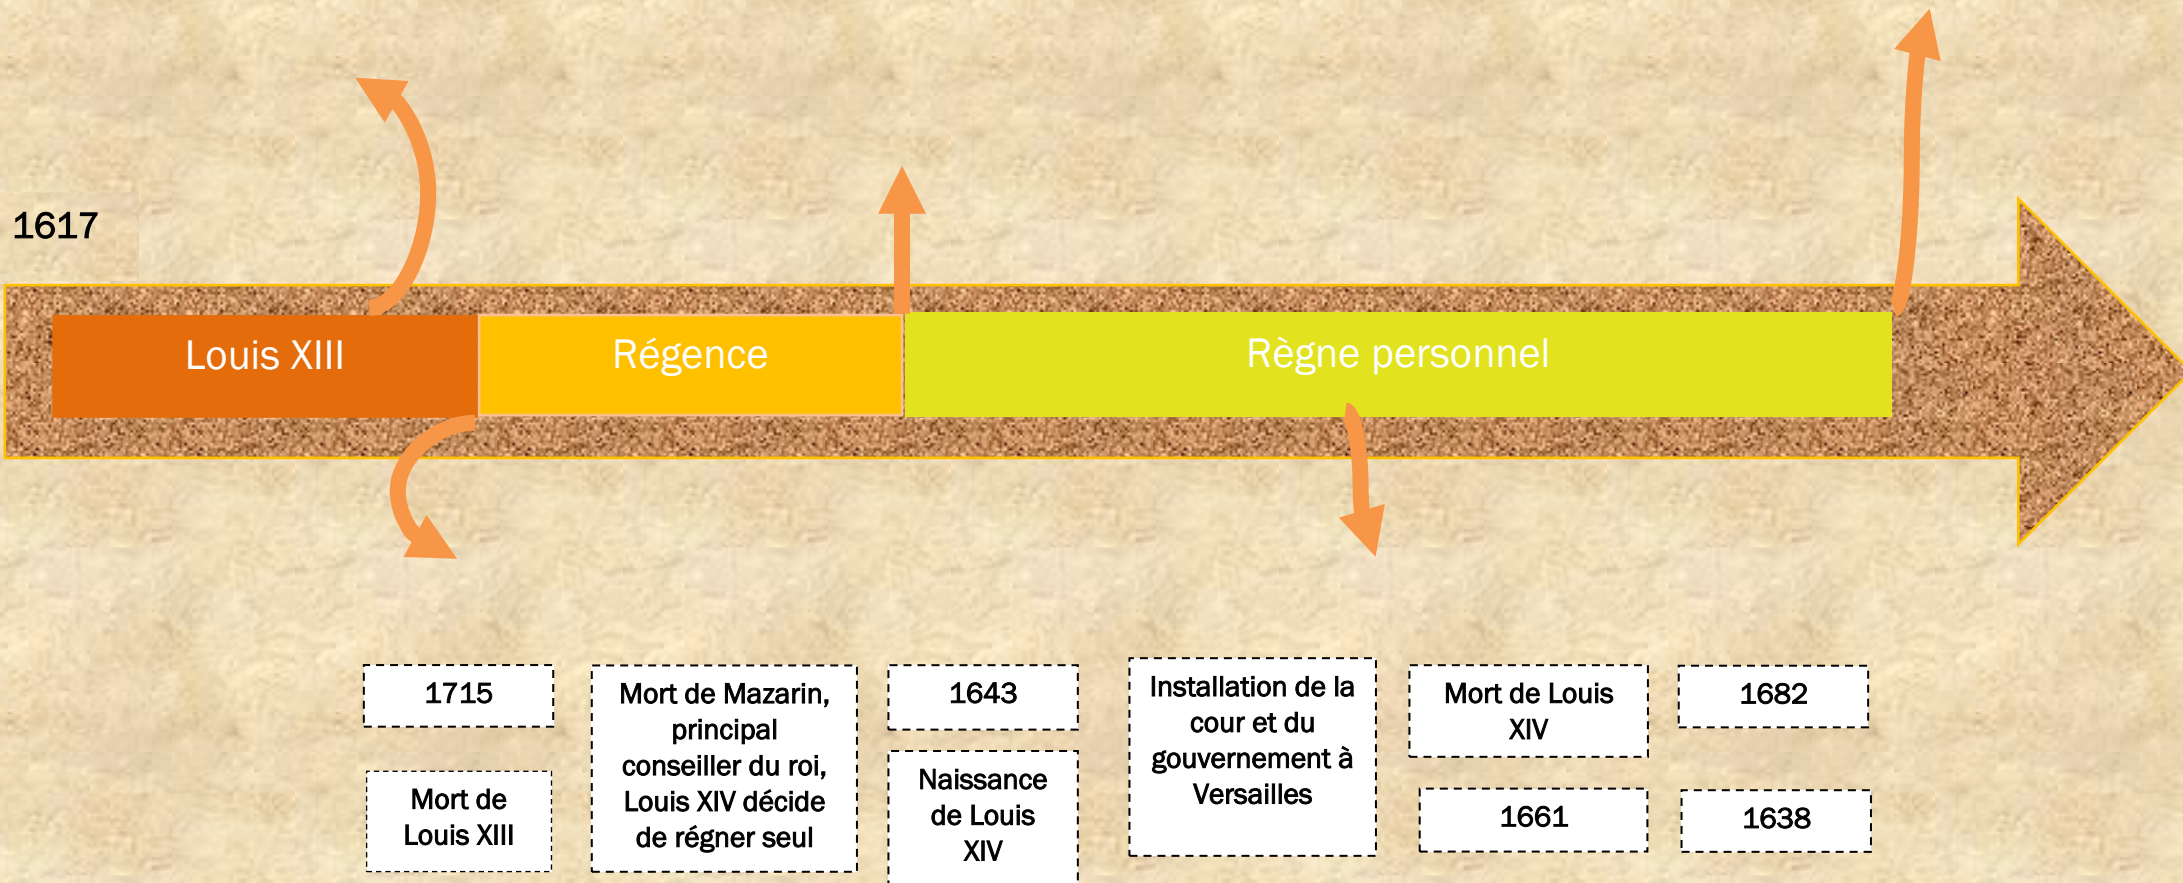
1617

Louis XIII

Régence

Règne personnel

1715

Mort de Louis XIII

Mort de Mazarin, principal conseiller du roi, Louis XIV décide de régner seul

1643

Naissance de Louis XIV

Installation de la cour et du gouvernement à Versailles

Mort de Louis XIV

1661

1682

1638